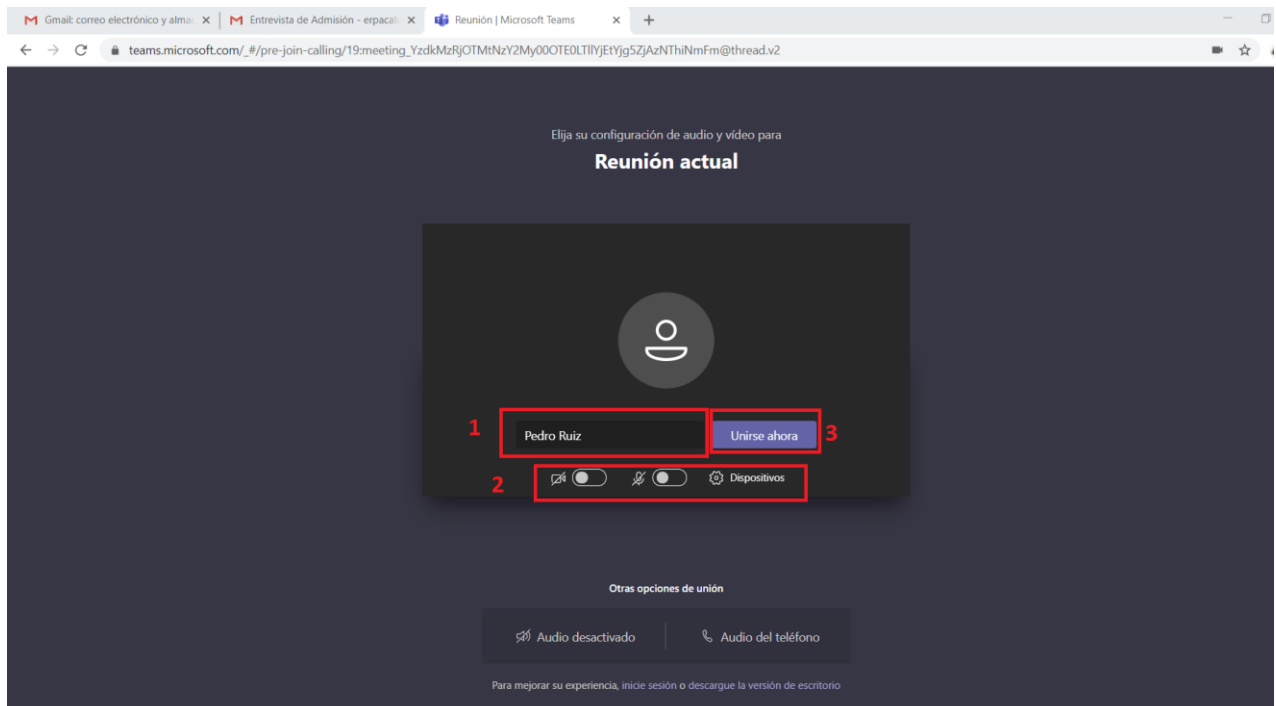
Gmail: correo electrónico y alma ×
Entrevista de Admisión - erpacal ×
Reunión | Microsoft Teams ×
+

teams.microsoft.com/_#/pre-join-calling/19:meeting_YzdkMzRjOTMtNzY2My00OTE0LTllYjEtYjg5ZjAzNThiNmFm@thread.v2

Elija su configuración de audio y vídeo para

Reunión actual

1
Pedro Ruiz
Unirse ahora
3
2
Dispositivos

Otras opciones de unión

Audio desactivado
Audio del teléfono

Para mejorar su experiencia, inicie sesión o descargue la versión de escritorio